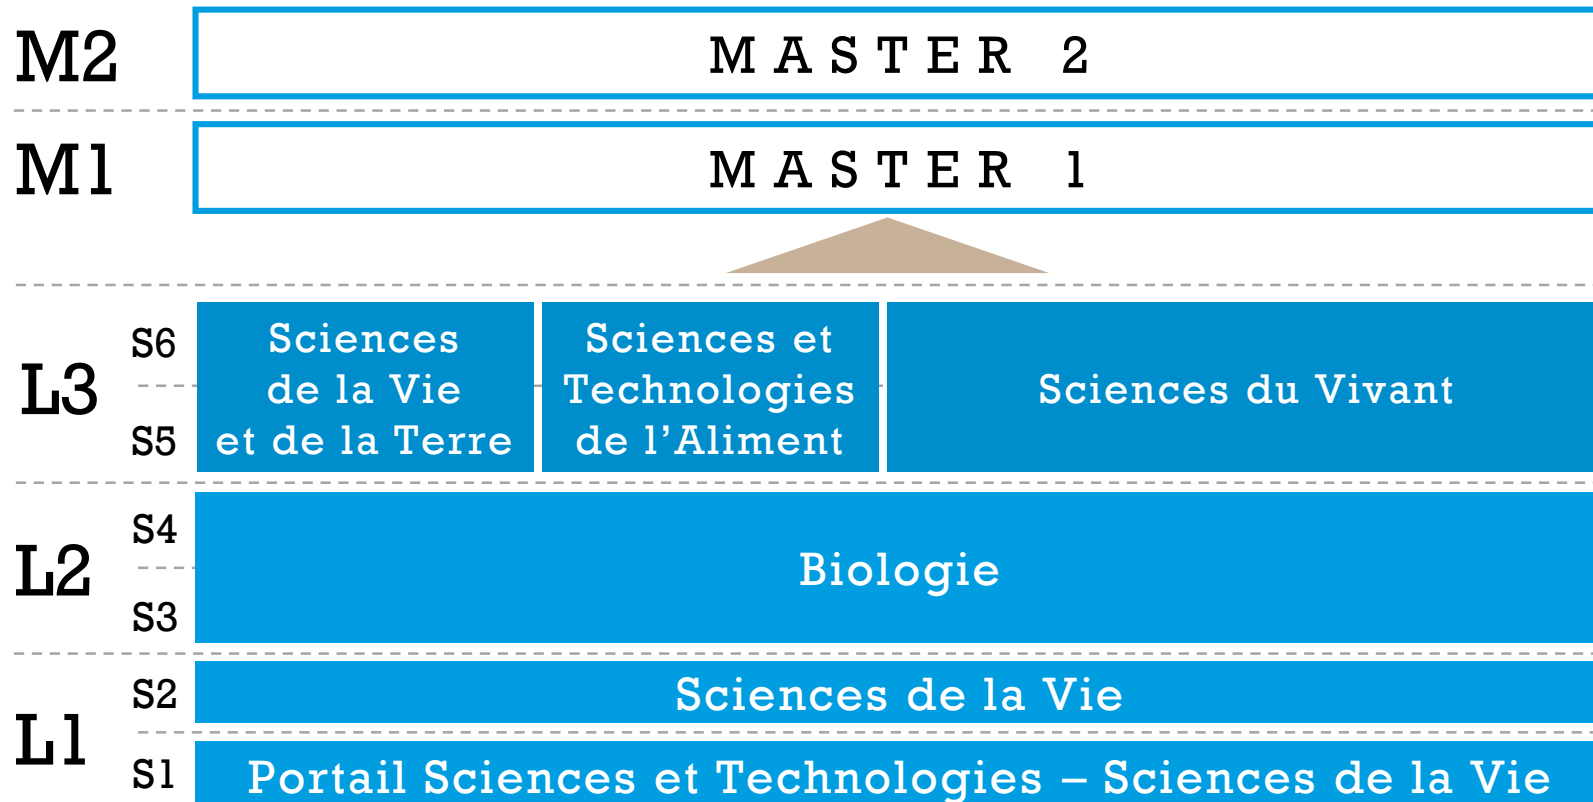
M2 MASTER 2

M1 MASTER 1

L3
S6
S5

Sciences de la Vie et de la Terre

Sciences et Technologies de l'Aliment

Sciences du Vivant

L2
S4
S3

Biologie

L1
S2
S1

Sciences de la Vie

Portail Sciences et Technologies – Sciences de la Vie